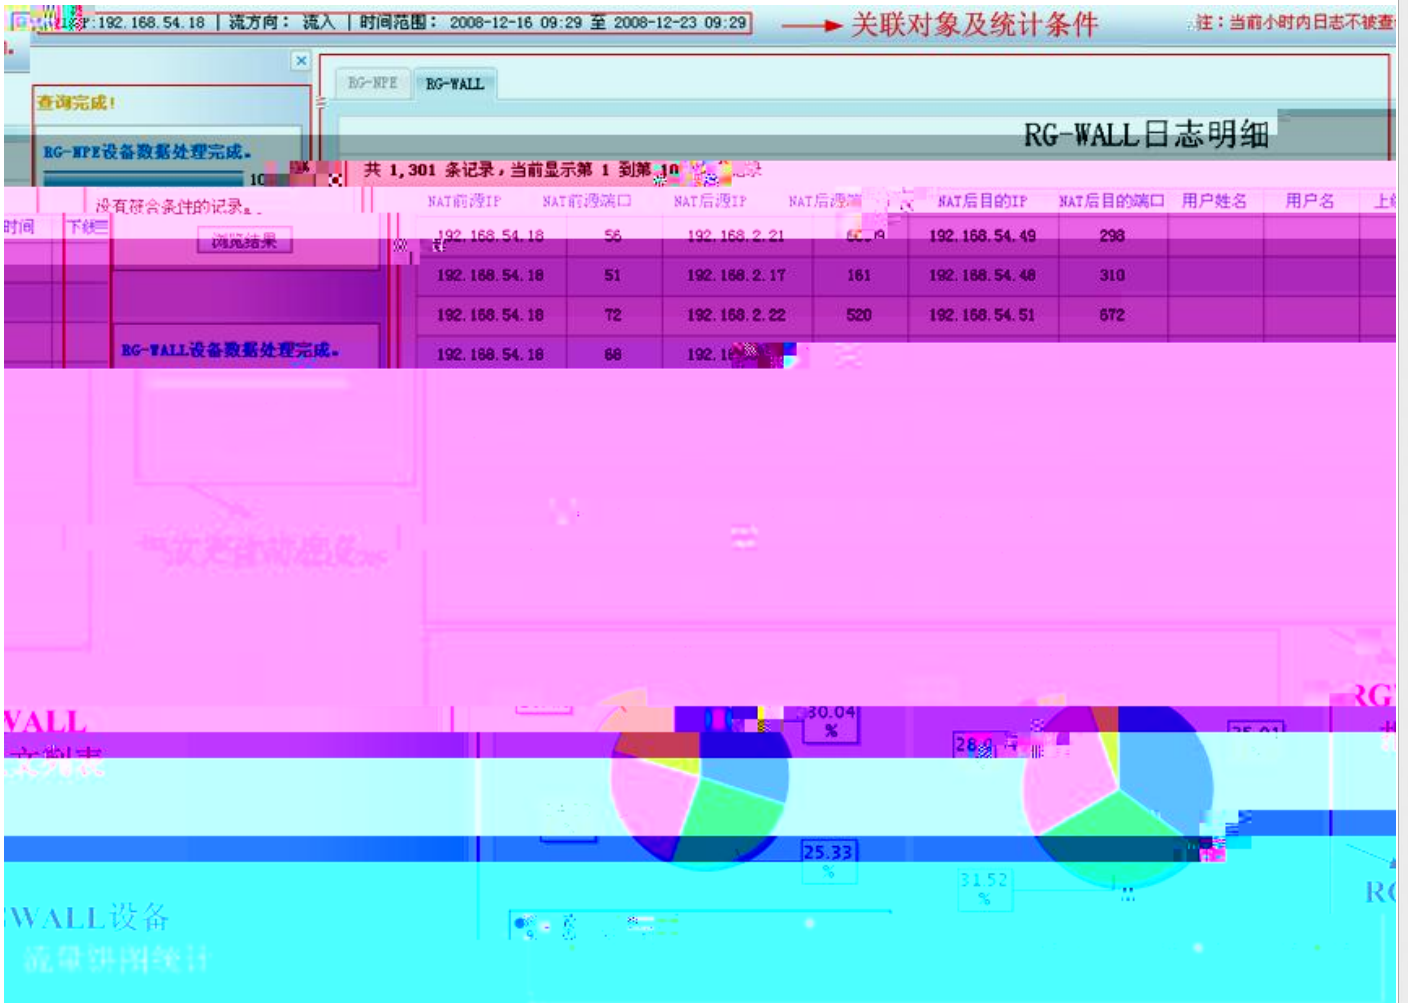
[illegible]IP:192.168.54.18 | 流方向： 流入 | 时间范围： 2008-12-16 09:29 至 2008-12-23 09:29

关联对象及统计条件

注：当前小时内日志不被查

查询完成！

RG-NPE设备数据处理完成。

10

没有符合条件的记录。

浏览结果

RG-WALL设备数据处理完成。

时间 下线

RG-NPE RG-WALL

RG-WALL日志明细

共 1,301 条记录，当前显示第 1 到第 10 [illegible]

| NAT前源IP | NAT前源端口 | NAT后源IP | NAT后源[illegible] | NAT后目的IP | NAT后目的端口 | 用户姓名 | 用户名 | 上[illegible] |
|---|---|---|---|---|---|---|---|---|
| 192.168.54.18 | 56 | 192.168.2.21 | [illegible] | 192.168.54.49 | 298 | | | |
| 192.168.54.18 | 51 | 192.168.2.17 | 161 | 192.168.54.48 | 310 | | | |
| 192.168.54.18 | 72 | 192.168.2.22 | 520 | 192.168.54.51 | 672 | | | |
| 192.168.54.18 | 68 | 192.1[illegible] | | | | | | |

30.04 %

25.33 %

28.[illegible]

25.01

31.52 %

WALL

RG

RG

WALL设备